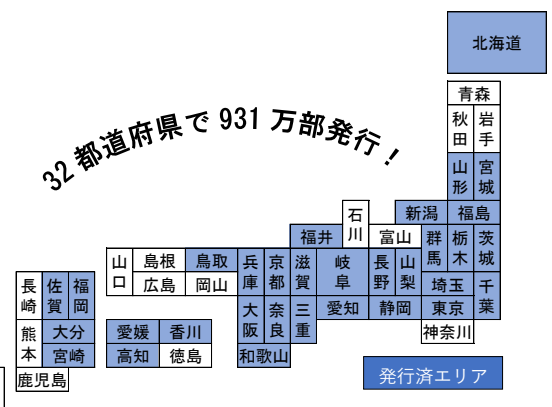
北海道

32 都道府県で 931 万部発行！

青森
秋田
岩手
山形
宮城
新潟
福島
石川
富山
群馬
栃木
茨城
福井
岐阜
長野
山梨
埼玉
千葉
滋賀
愛知
静岡
東京
神奈川
兵庫
京都
三重
大阪
奈良
和歌山
山口
島根
鳥取
広島
岡山
愛媛
香川
高知
徳島
長崎
佐賀
福岡
熊本
大分
宮崎
鹿児島

発行済エリア